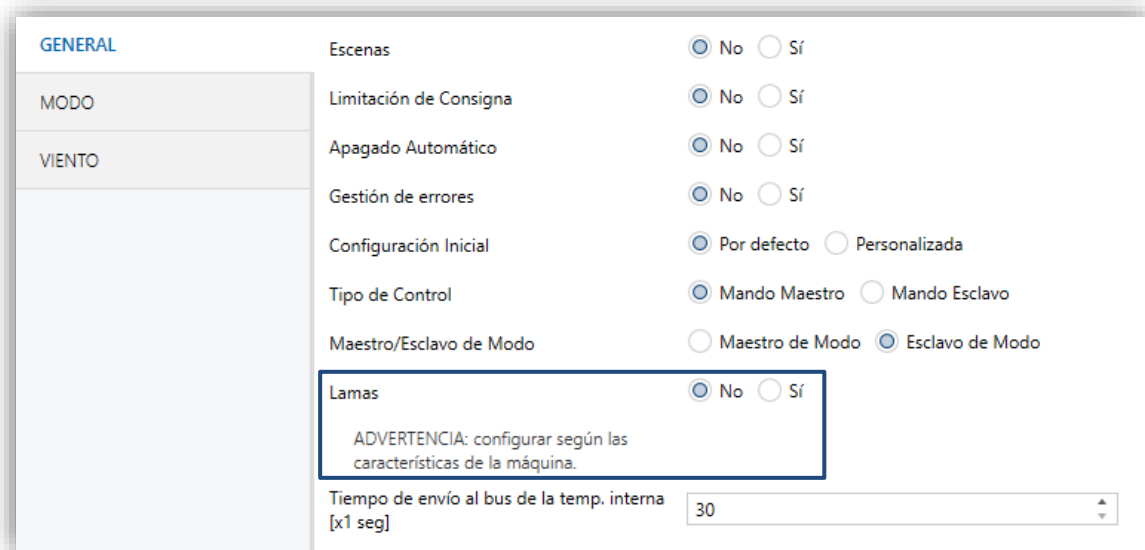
GENERAL
MODO
VIENTO

Escenas No Sí
Limitación de Consigna No Sí
Apagado Automático No Sí
Gestión de errores No Sí
Configuración Inicial Por defecto Personalizada
Tipo de Control Mando Maestro Mando Esclavo
Maestro/Esclavo de Modo Maestro de Modo Esclavo de Modo
Lamas No Sí

ADVERTENCIA: configurar según las características de la máquina.

Tiempo de envío al bus de la temp. interna [x1 seg] 30